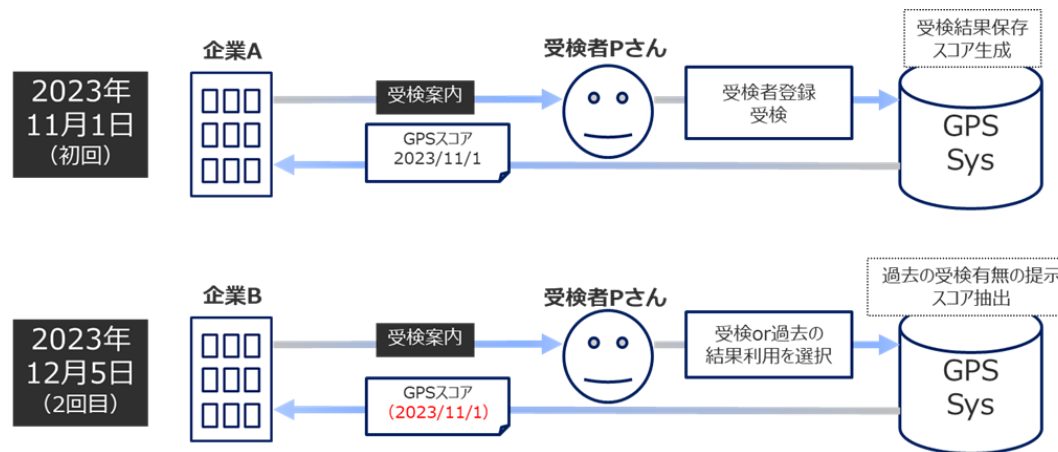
2023年
11月1日
（初回）

企業A

受検案内

GPSスコア
2023/11/1

受検者Pさん

受検者登録
受検

受検結果保存
スコア生成

GPS
Sys

2023年
12月5日
（2回目）

企業B

受検案内

GPSスコア
（2023/11/1）

受検者Pさん

受検or過去の
結果利用を選択

過去の受検有無の提示
スコア抽出

GPS
Sys